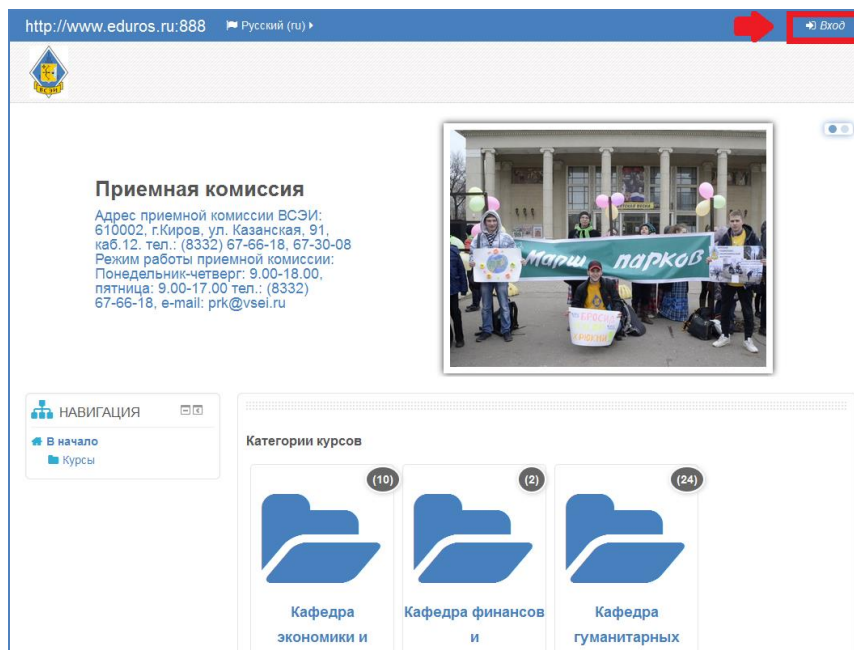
http://www.eduros.ru:888 Русский (ru)

Вход

ВСЭИ

Приемная комиссия

Адрес приемной комиссии ВСЭИ: 610002, г.Киров, ул. Казанская, 91, каб.12. тел.: (8332) 67-66-18, 67-30-08
Режим работы приемной комиссии: Понедельник-четверг: 9.00-18.00, пятница: 9.00-17.00 тел.: (8332) 67-66-18, e-mail: prk@vsei.ru

Марш парков

НАВИГАЦИЯ

В начало
Курсы

Категории курсов

(10)
Кафедра экономики и

(2)
Кафедра финансов и

(24)
Кафедра гуманитарных